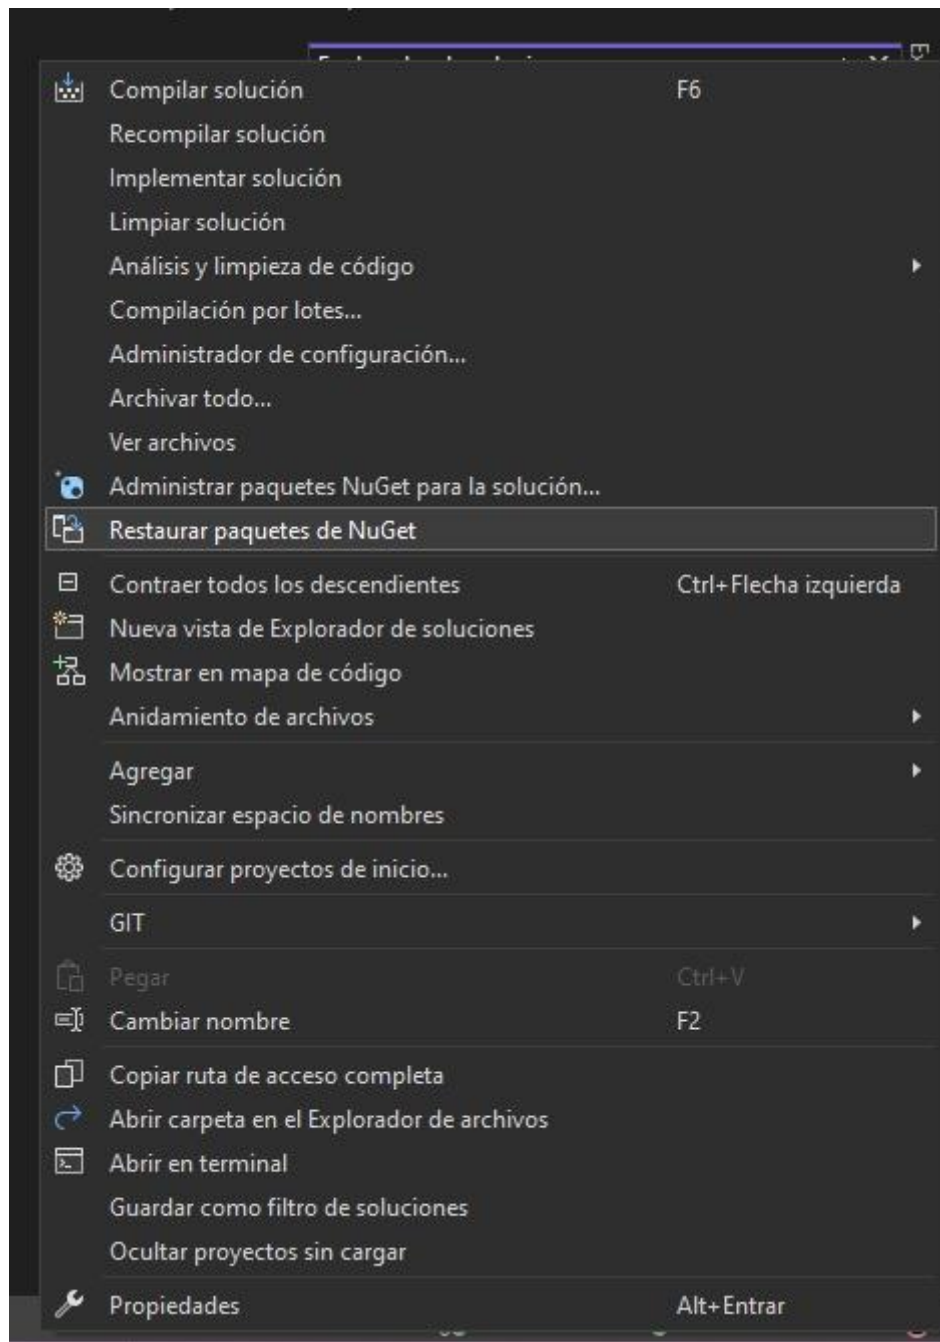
Compilar solución F6
Recompilar solución
Implementar solución
Limpiar solución
Análisis y limpieza de código
Compilación por lotes...
Administrador de configuración...
Archivar todo...
Ver archivos
Administrar paquetes NuGet para la solución...
Restaurar paquetes de NuGet
Contraer todos los descendientes Ctrl+Flecha izquierda
Nueva vista de Explorador de soluciones
Mostrar en mapa de código
Anidamiento de archivos
Agregar
Sincronizar espacio de nombres
Configurar proyectos de inicio...
GIT
Pegar Ctrl+V
Cambiar nombre F2
Copiar ruta de acceso completa
Abrir carpeta en el Explorador de archivos
Abrir en terminal
Guardar como filtro de soluciones
Ocultar proyectos sin cargar
Propiedades Alt+Entrar